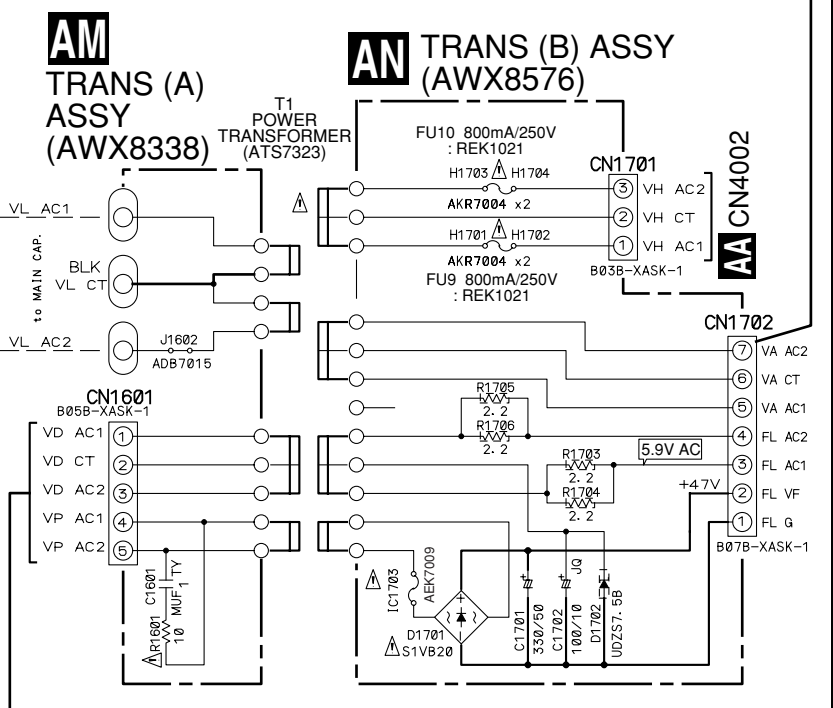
AM
TRANS (A) ASSY (AWX8338)

T1 POWER TRANSFORMER (ATS7323)

AN TRANS (B) ASSY (AWX8576)

FU10 800mA/250V : REK1021

H1703 H1704
AKR7004 x2
H1701 H1702
AKR7004 x2
FU9 800mA/250V : REK1021

CN1701
③ VH AC2
② VH CT
① VH AC1
B03B-XASK-1

AA CN4002

VL AC1
to MAIN CAP.
BLK
VL CT
VL AC2
J1602
ADB7015

CN1601
B05B-XASK-1
VD AC1 ①
VD CT ②
VD AC2 ③
VP AC1 ④
VP AC2 ⑤

C1601 TY
10 MUF 1
R1601

CN1702
⑦ VA AC2
⑥ VA CT
⑤ VA AC1
④ FL AC2
③ FL AC1
② FL VF
① FL G
B07B-XASK-1

R1705
2.2
R1706
2.2
R1703
2.2
R1704
2.2
5.9V AC
+47V

IC1703
AEK7009
D1701
S1VB20
C1701
330/50
C1702
100/10
JQ
D1702
UDZS7.5B